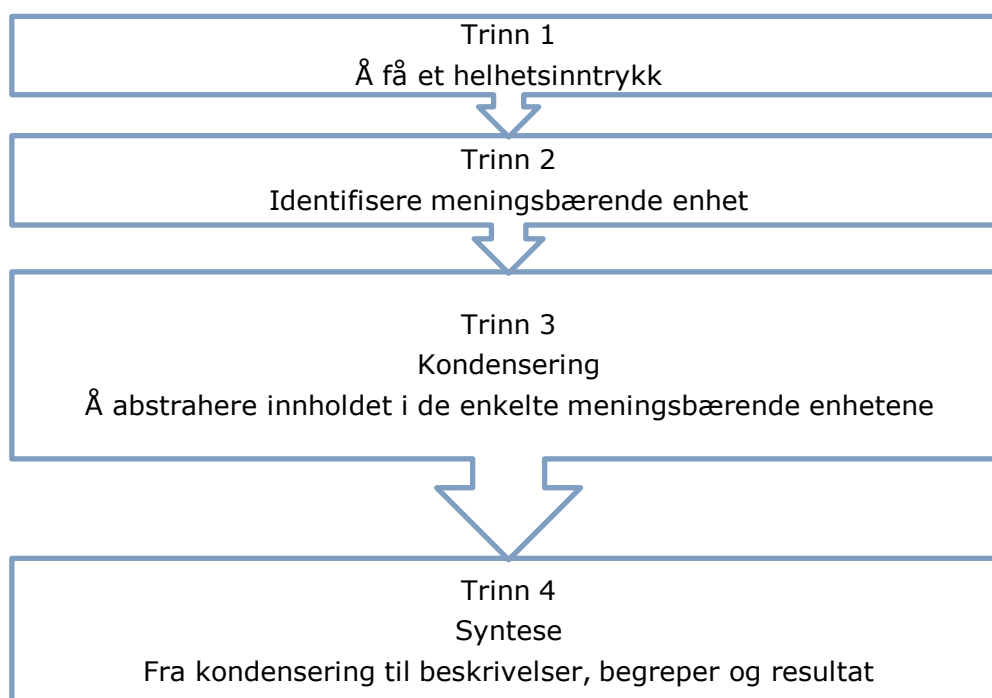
Trinn 1
Å få et helhetsinntrykk

Trinn 2
Identifisere meningsbærende enhet

Trinn 3
Kondensering
Å abstrahere innholdet i de enkelte meningsbærende enhetene

Trinn 4
Syntese
Fra kondensering til beskrivelser, begreper og resultat